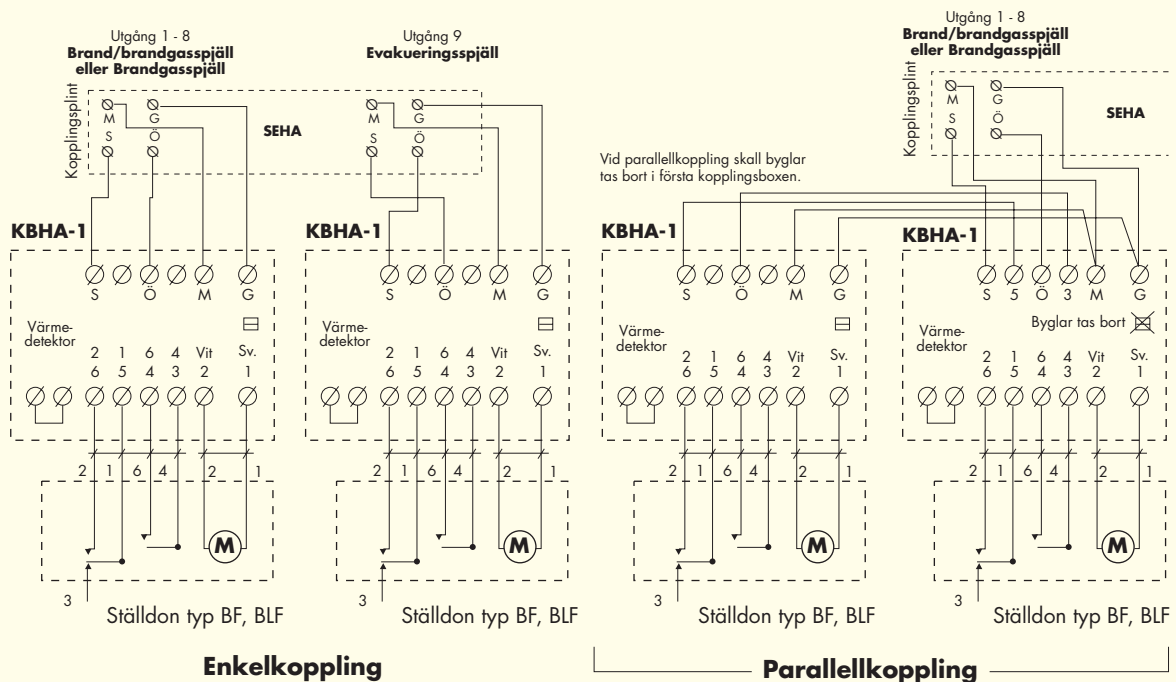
Utgång 1 - 8
Brand/brandgasspjäll eller Brandgasspjäll

Utgång 9
Evakueringsspjäll

Kopplingsplint

M G
S Ö

SEHA

M G
S Ö

KBHA-1

S Ö M G

Värmedetektor

2 1 6 4 Vit Sv.
6 5 4 3 2 1

2 1 6 4 2 1

M

3

Ställdon typ BF, BLF

KBHA-1

S Ö M G

Värmedetektor

2 1 6 4 Vit Sv.
6 5 4 3 2 1

2 1 6 4 2 1

M

3

Ställdon typ BF, BLF

Enkelkoppling

Utgång 1 - 8
Brand/brandgasspjäll eller Brandgasspjäll

Kopplingsplint

M G
S Ö

SEHA

Vid parallellkoppling skall byglar tas bort i första kopplingsboxen.

KBHA-1

S Ö M G

Värmedetektor

2 1 6 4 Vit Sv.
6 5 4 3 2 1

2 1 6 4 2 1

M

3

Ställdon typ BF, BLF

KBHA-1

S 5 Ö 3 M G

Byglar tas bort

Värmedetektor

2 1 6 4 Vit Sv.
6 5 4 3 2 1

2 1 6 4 2 1

M

3

Ställdon typ BF, BLF

Parallellkoppling